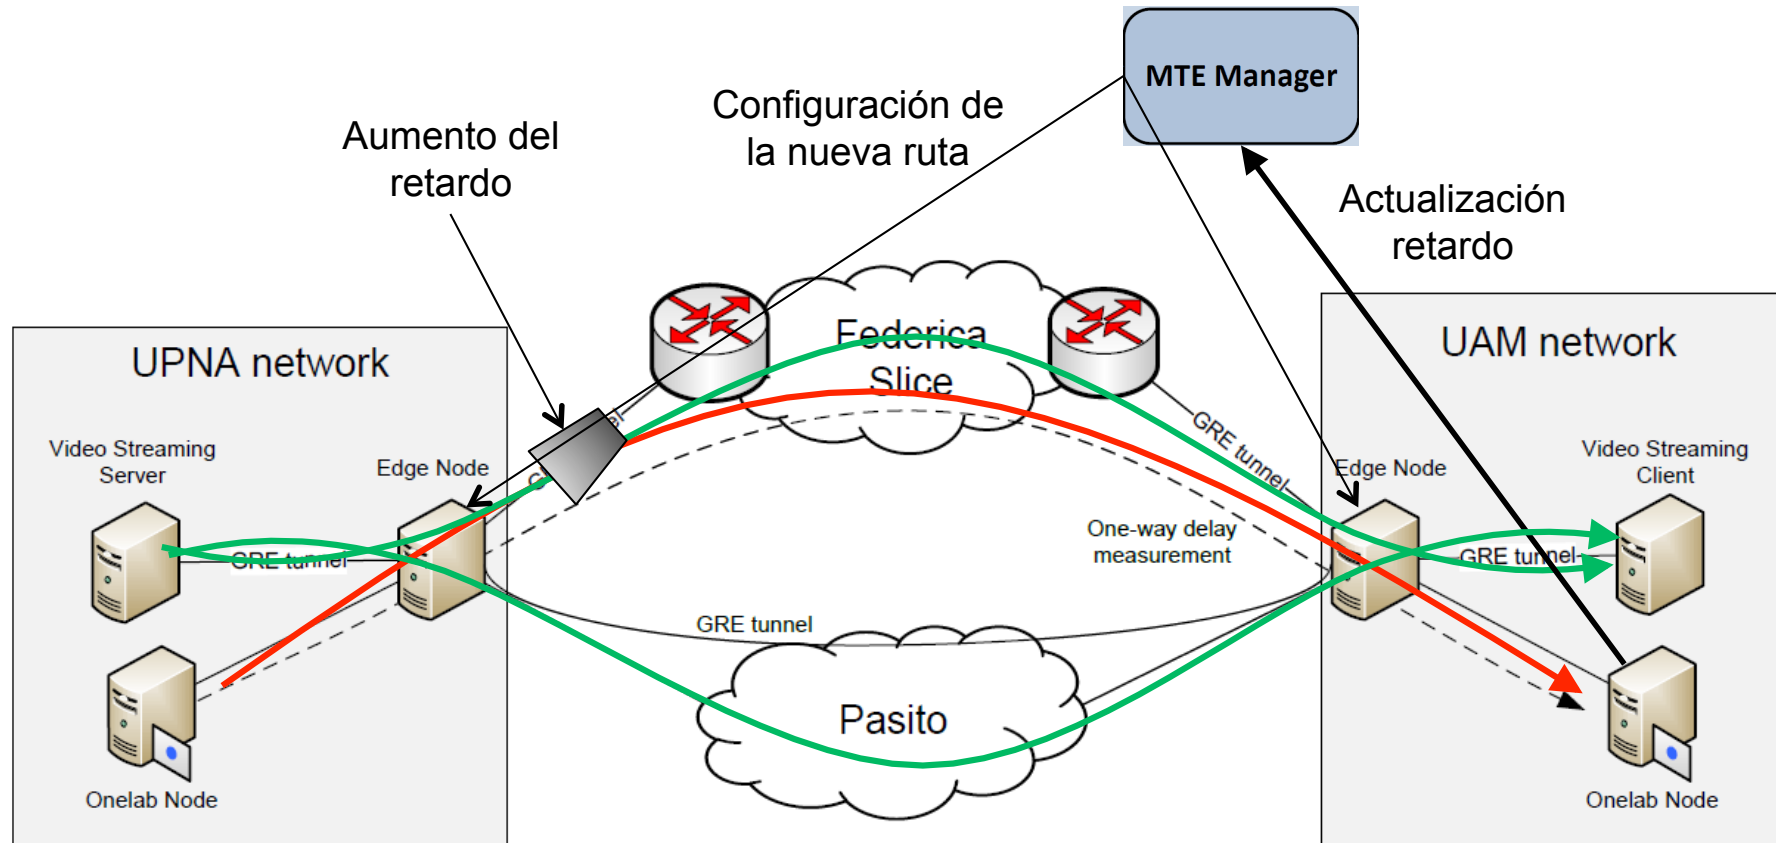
MTE Manager

Configuración de la nueva ruta

Aumento del retardo

Actualización retardo

UPNA network

Federica Slice

UAM network

Video Streaming Server

Edge Node

GRE tunnel

Edge Node

Video Streaming Client

One-way delay measurement

GRE tunnel

GRE tunnel

GRE tunnel

Pasito

Onelab Node

Onelab Node